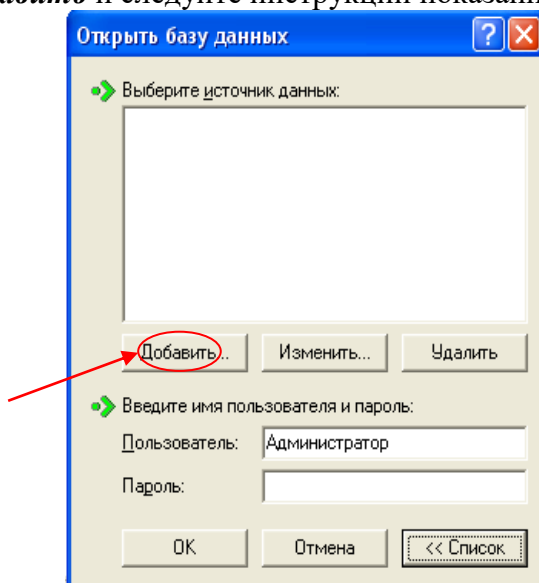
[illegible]авить и следуйте инструкции показанн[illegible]

Открыть базу данных

Выберите источник данных:

Добавить...
Изменить...
Удалить

Введите имя пользователя и пароль:

Пользователь: Администратор

Пароль:

OK
Отмена
<< Список